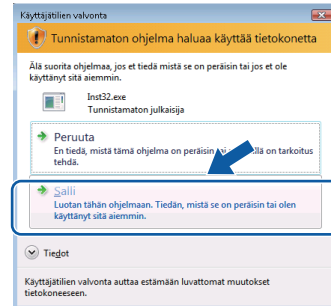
Käyttäjätilien valvonta

Tunnistamaton ohjelma haluaa käyttää tietokonetta

Älä suorita ohjelmaa, jos et tiedä mistä se on peräisin tai jos et ole käyttänyt sitä aiemmin.

Inst32.exe
Tunnistamaton julkaisija

Peruuta
En tiedä, mistä tämä ohjelma on peräisin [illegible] llä on tarkoitus tehdä.

Salli
Luotan tähän ohjelmaan. Tiedän, mistä se on peräisin tai olen käyttänyt sitä aiemmin.

Tiedot

Käyttäjätilien valvonta auttaa estämään luvattomat muutokset tietokoneeseen.